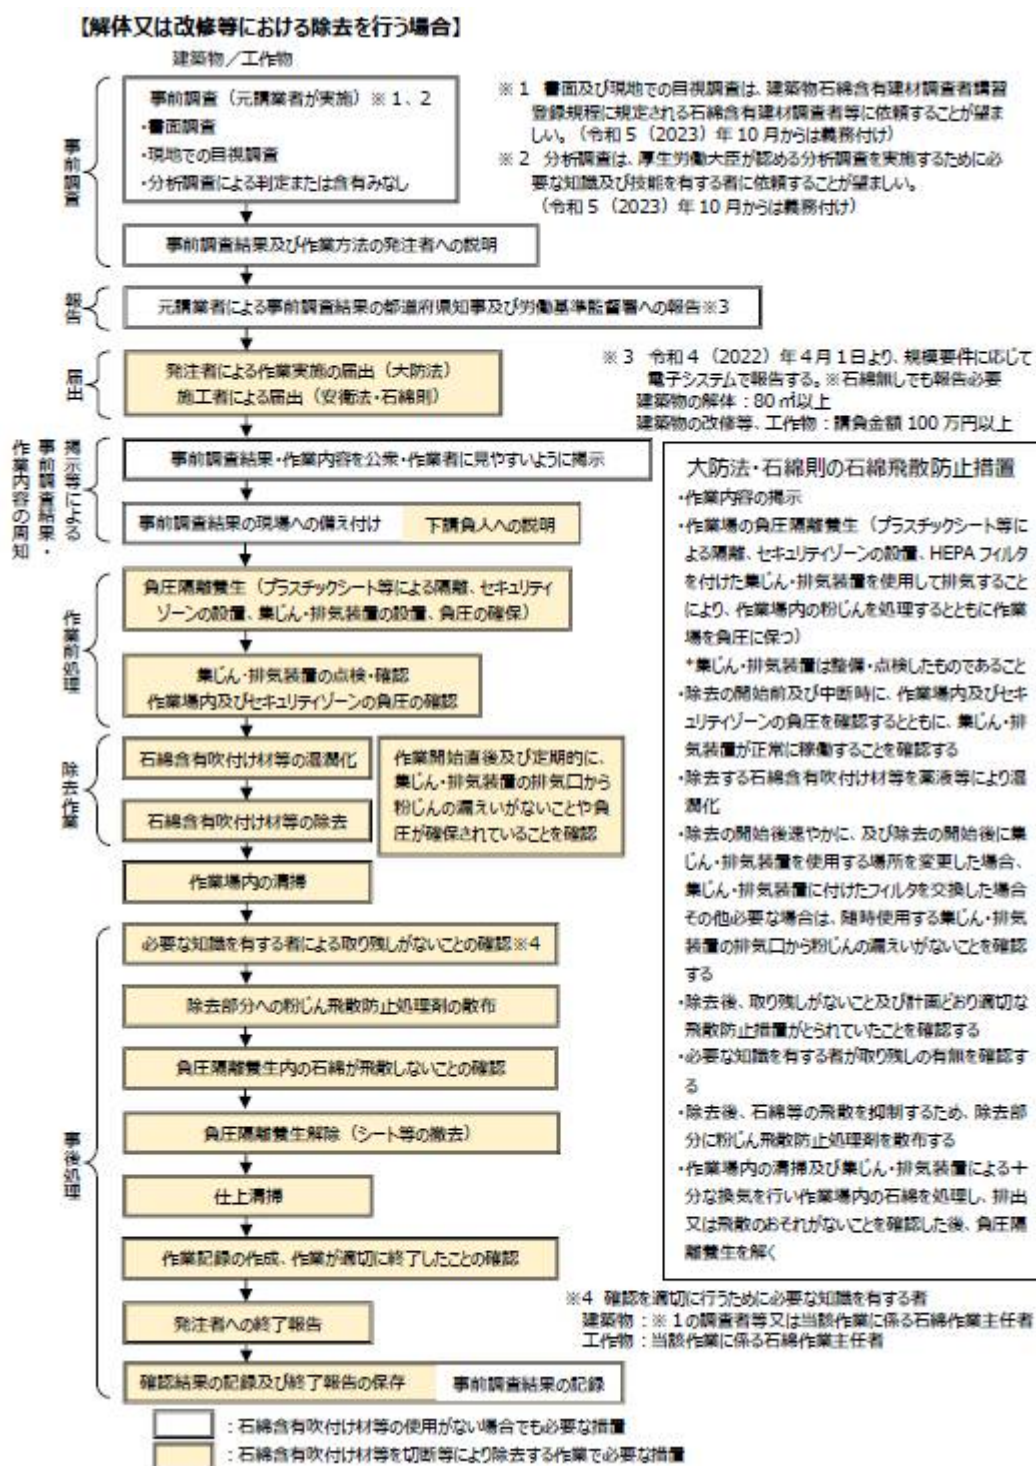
【解体又は改修等における除去を行う場合】

建築物／工作物

事前調査

事前調査（元請業者が実施）※１、２
・書面調査
・現地での目視調査
・分析調査による判定または含有みなし

※１ 書面及び現地での目視調査は、建築物石綿含有建材調査者講習登録規程に規定される石綿含有建材調査者等に依頼することが望ましい。（令和５（2023）年 10 月からは義務付け）
※２ 分析調査は、厚生労働大臣が認める分析調査を実施するために必要な知識及び技能を有する者に依頼することが望ましい。（令和５（2023）年 10 月からは義務付け）

事前調査結果及び作業方法の発注者への説明

報告

元請業者による事前調査結果の都道府県知事及び労働基準監督署への報告※3

届出

発注者による作業実施の届出（大防法）
施工者による届出（安衛法・石綿則）

※３ 令和４（2022）年４月１日より、規模要件に応じて電子システムで報告する。※石綿無しでも報告必要
建築物の解体：80 ㎡以上
建築物の改修等、工作物：請負金額 100 万円以上

掲示等による事前調査結果・作業内容の周知

事前調査結果・作業内容を公衆・作業者に見やすいように掲示

事前調査結果の現場への備え付け　下請負人への説明

作業前処理

負圧隔離養生（プラスチックシート等による隔離、セキュリティゾーンの設置、集じん・排気装置の設置、負圧の確保）

集じん・排気装置の点検・確認
作業場内及びセキュリティゾーンの負圧の確認

除去作業

石綿含有吹付け材等の湿潤化

石綿含有吹付け材等の除去

作業開始直後及び定期的に、集じん・排気装置の排気口から粉じんの漏えいがないことや負圧が確保されていることを確認

作業場内の清掃

事後処理

必要な知識を有する者による取り残しがないことの確認※4

除去部分への粉じん飛散防止処理剤の散布

負圧隔離養生内の石綿が飛散しないことの確認

負圧隔離養生解除（シート等の撤去）

仕上清掃

作業記録の作成、作業が適切に終了したことの確認

発注者への終了報告

確認結果の記録及び終了報告の保存　事前調査結果の記録

大防法・石綿則の石綿飛散防止措置
・作業内容の掲示
・作業場の負圧隔離養生（プラスチックシート等による隔離、セキュリティゾーンの設置、HEPA フィルタを付けた集じん・排気装置を使用して排気することにより、作業場内の粉じんを処理するとともに作業場を負圧に保つ）
＊集じん・排気装置は整備・点検したものであること
・除去の開始前及び中断時に、作業場内及びセキュリティゾーンの負圧を確認するとともに、集じん・排気装置が正常に稼働することを確認する
・除去する石綿含有吹付け材等を薬液等により湿潤化
・除去の開始後速やかに、及び除去の開始後に集じん・排気装置を使用する場所を変更した場合、集じん・排気装置に付けたフィルタを交換した場合その他必要な場合は、随時使用する集じん・排気装置の排気口から粉じんの漏えいがないことを確認する
・除去後、取り残しがないこと及び計画どおり適切な飛散防止措置がとられていたことを確認する
・必要な知識を有する者が取り残しの有無を確認する
・除去後、石綿等の飛散を抑制するため、除去部分に粉じん飛散防止処理剤を散布する
・作業場内の清掃及び集じん・排気装置による十分な換気を行い作業場内の石綿を処理し、排出又は飛散のおそれがないことを確認した後、負圧隔離養生を解く

※4 確認を適切に行うために必要な知識を有する者
建築物：※１の調査者等又は当該作業に係る石綿作業主任者
工作物：当該作業に係る石綿作業主任者

：石綿含有吹付け材等の使用がない場合でも必要な措置
：石綿含有吹付け材等を切断等により除去する作業で必要な措置